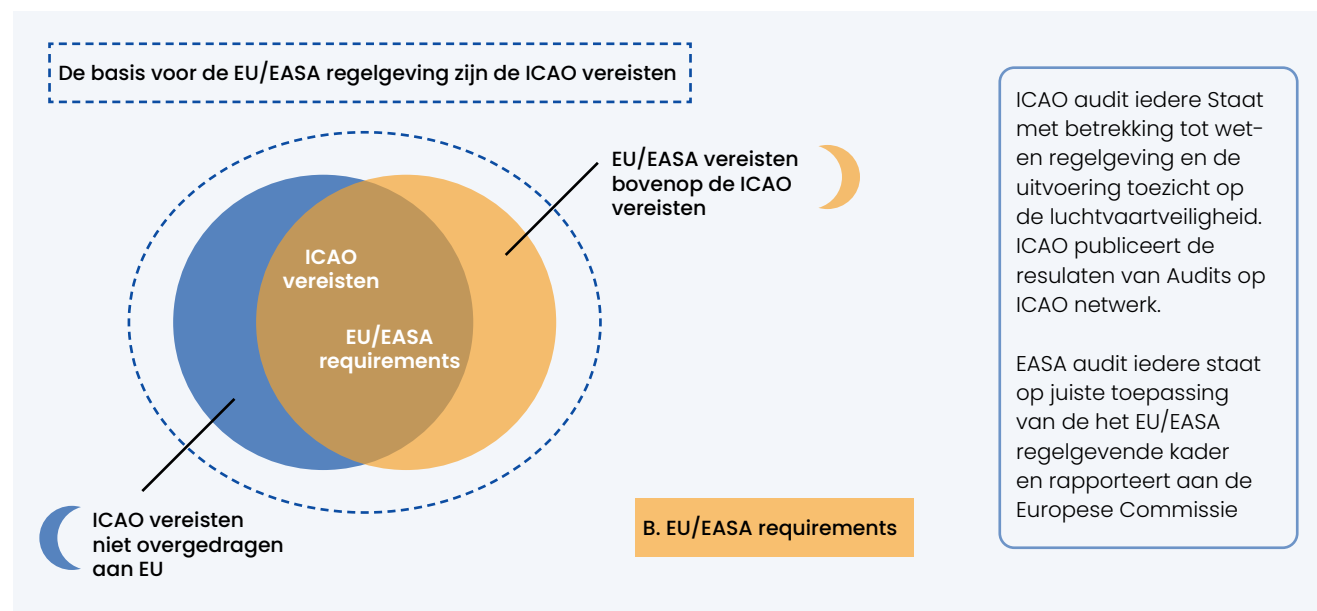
De basis voor de EU/EASA regelgeving zijn de ICAO vereisten

EU/EASA vereisten bovenop de ICAO vereisten

ICAO vereisten

EU/EASA requirements

ICAO vereisten niet overgedragen aan EU

B. EU/EASA requirements

ICAO audit iedere Staat met betrekking tot wet- en regelgeving en de uitvoering toezicht op de luchtvaartveiligheid. ICAO publiceert de resulaten van Audits op ICAO netwerk.

EASA audit iedere staat op juiste toepassing van de het EU/EASA regelgevende kader en rapporteert aan de Europese Commissie